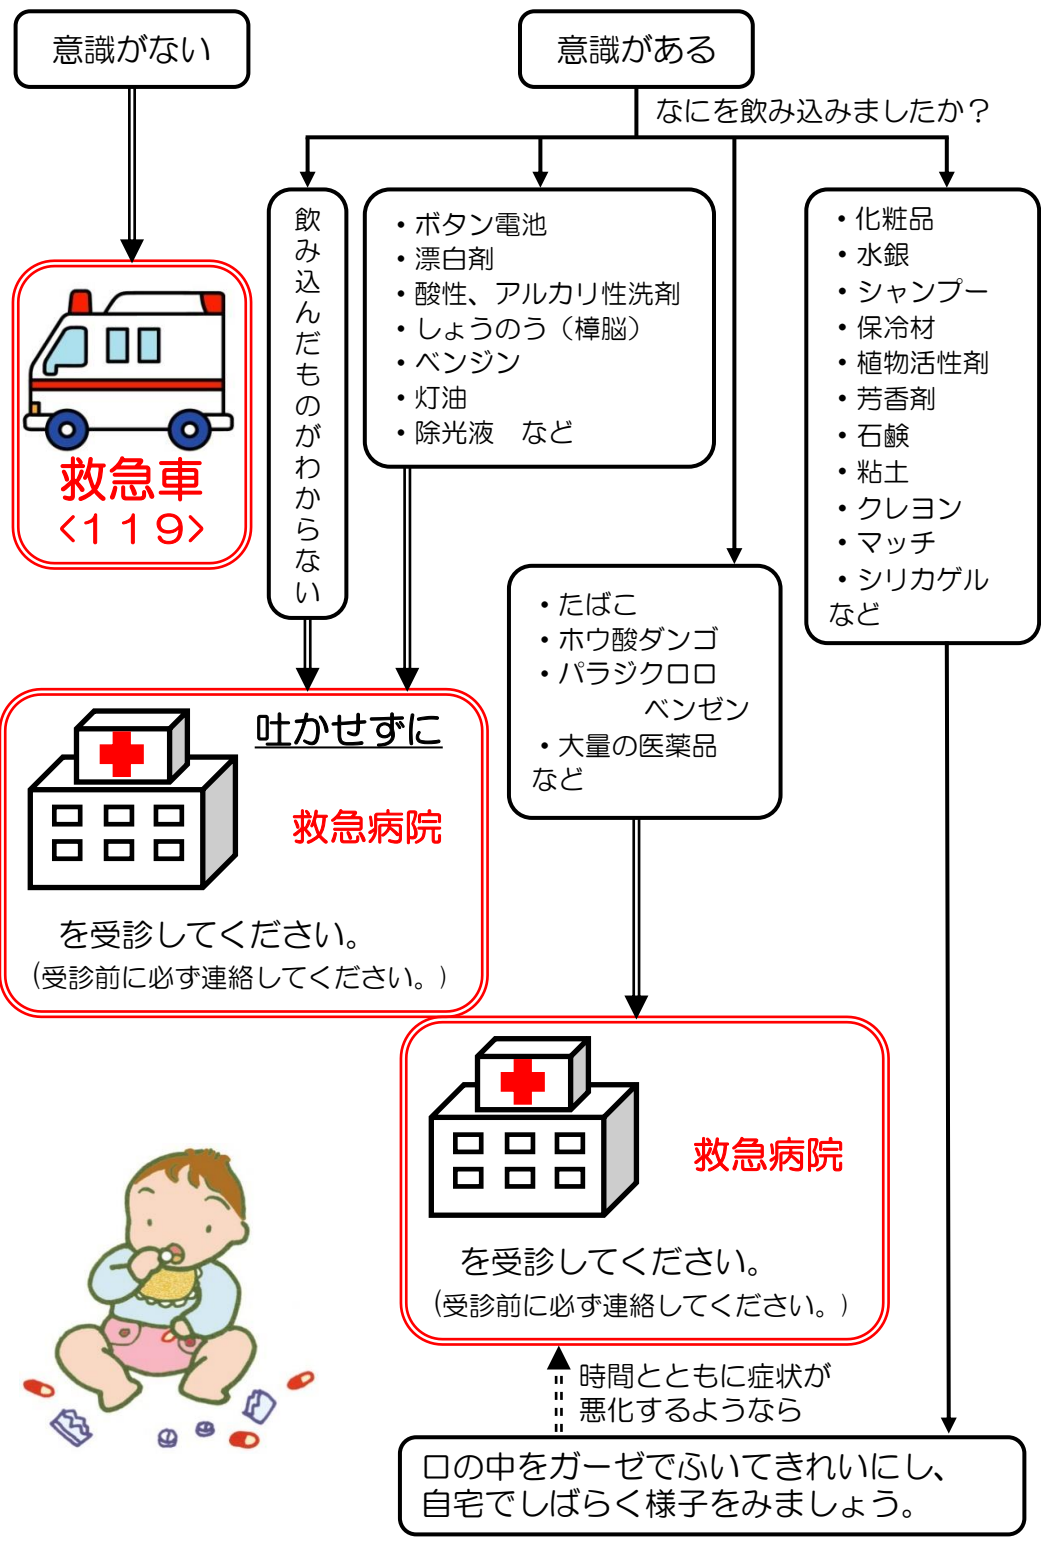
意識がない

救急車
〈119〉

意識がある

なにを飲み込みましたか？

飲み込んだものがわからない

・ボタン電池
・漂白剤
・酸性、アルカリ性洗剤
・しょうのう（樟脳）
・ベンジン
・灯油
・除光液　など

・たばこ
・ホウ酸ダンゴ
・パラジクロロベンゼン
・大量の医薬品
など

・化粧品
・水銀
・シャンプー
・保冷材
・植物活性剤
・芳香剤
・石鹸
・粘土
・クレヨン
・マッチ
・シリカゲル
など

吐かせずに

救急病院

を受診してください。
（受診前に必ず連絡してください。）

救急病院

を受診してください。
（受診前に必ず連絡してください。）

時間とともに症状が悪化するようなら

口の中をガーゼでふいてきれいにし、自宅でしばらく様子をみましょう。